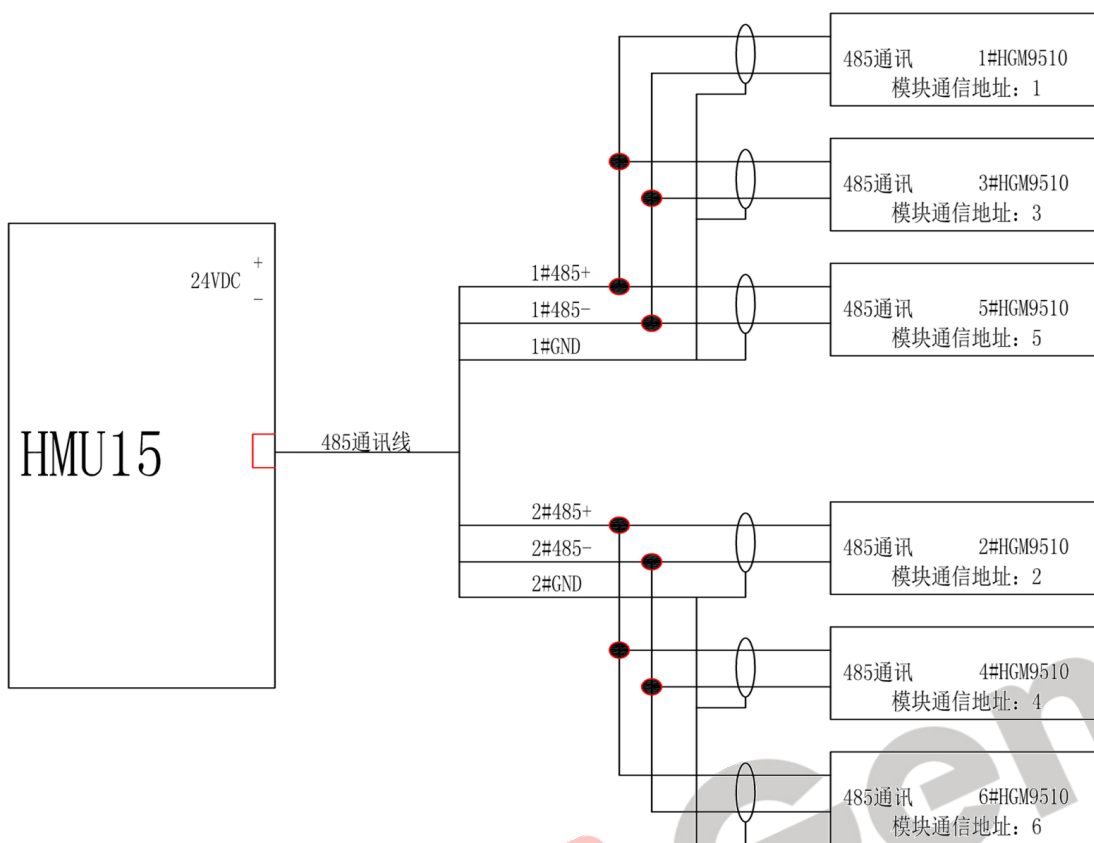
485通讯 1#HGM9510
模块通信地址：1

485通讯 3#HGM9510
模块通信地址：3

24VDC +
-

1#485+
1#485-
1#GND

485通讯 5#HGM9510
模块通信地址：5

HMU15

485通讯线

2#485+
2#485-
2#GND

485通讯 2#HGM9510
模块通信地址：2

485通讯 4#HGM9510
模块通信地址：4

485通讯 6#HGM9510
模块通信地址：6

Gen